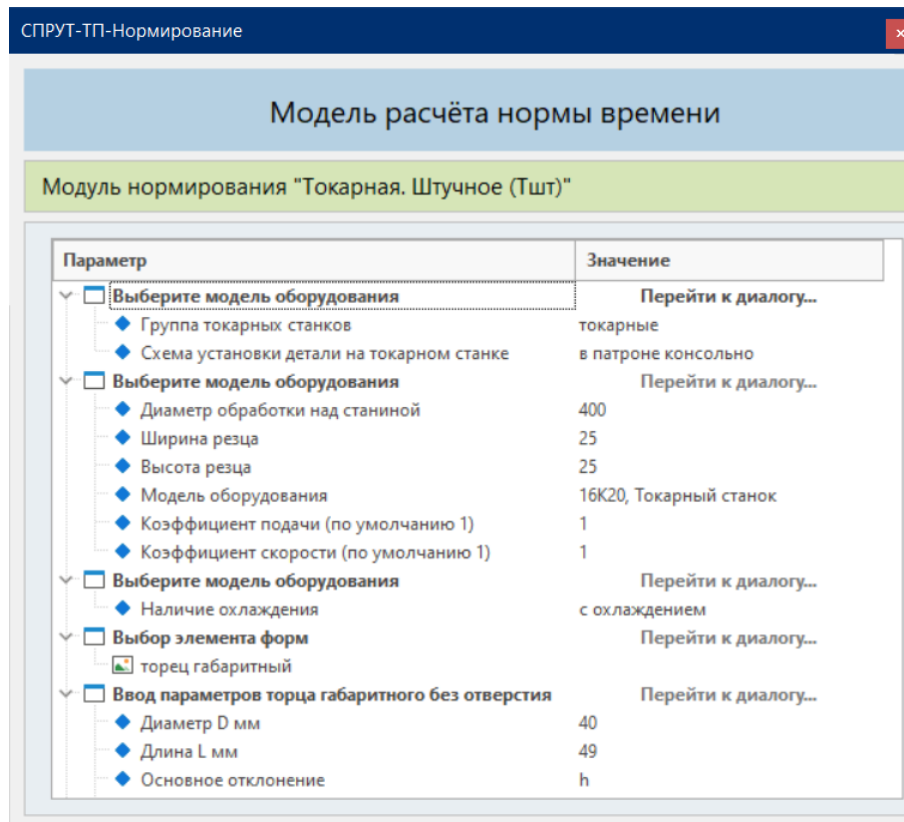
СПРУТ-ТП-Нормирование

Модель расчёта нормы времени

Модуль нормирования "Токарная. Штучное (Тшт)"

| Параметр | Значение |
|---|---|
| Выберите модель оборудования | Перейти к диалогу... |
| Группа токарных станков | токарные |
| Схема установки детали на токарном станке | в патроне консольно |
| Выберите модель оборудования | Перейти к диалогу... |
| Диаметр обработки над станиной | 400 |
| Ширина резца | 25 |
| Высота резца | 25 |
| Модель оборудования | 16К20, Токарный станок |
| Коэффициент подачи (по умолчанию 1) | 1 |
| Коэффициент скорости (по умолчанию 1) | 1 |
| Выберите модель оборудования | Перейти к диалогу... |
| Наличие охлаждения | с охлаждением |
| Выбор элемента форм | Перейти к диалогу... |
| торец габаритный | |
| Ввод параметров торца габаритного без отверстия | Перейти к диалогу... |
| Диаметр D мм | 40 |
| Длина L мм | 49 |
| Основное отклонение | h |